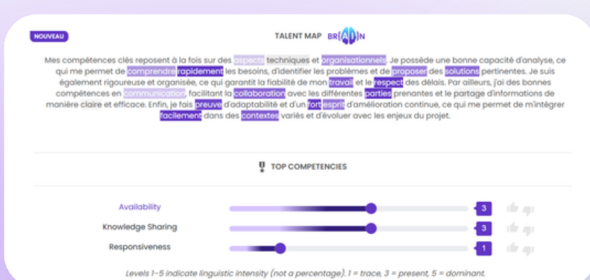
NOUVEAU

TALENT MAP BRAIN

Mes compétences clés reposent à la fois sur des aspects techniques et organisationnels. Je possède une bonne capacité d'analyse, ce qui me permet de comprendre rapidement les besoins, d'identifier les problèmes et de proposer des solutions pertinentes. Je suis également rigoureuse et organisée, ce qui garantit la fiabilité de mon travail et le respect des délais. Par ailleurs, j'ai des bonnes compétences en communication, facilitant la collaboration avec les différentes parties prenantes et le partage d'informations de manière claire et efficace. Enfin, je fais preuve d'adaptabilité et d'un fort esprit d'amélioration continue, ce qui me permet de m'intégrer facilement dans des contextes variés et d'évoluer avec les enjeux du projet.

TOP COMPETENCIES

Availability 3
Knowledge Sharing 3
Responsiveness 1

Levels 1-5 indicate linguistic intensity (not a percentage). 1 = trace, 3 = present, 5 = dominant.